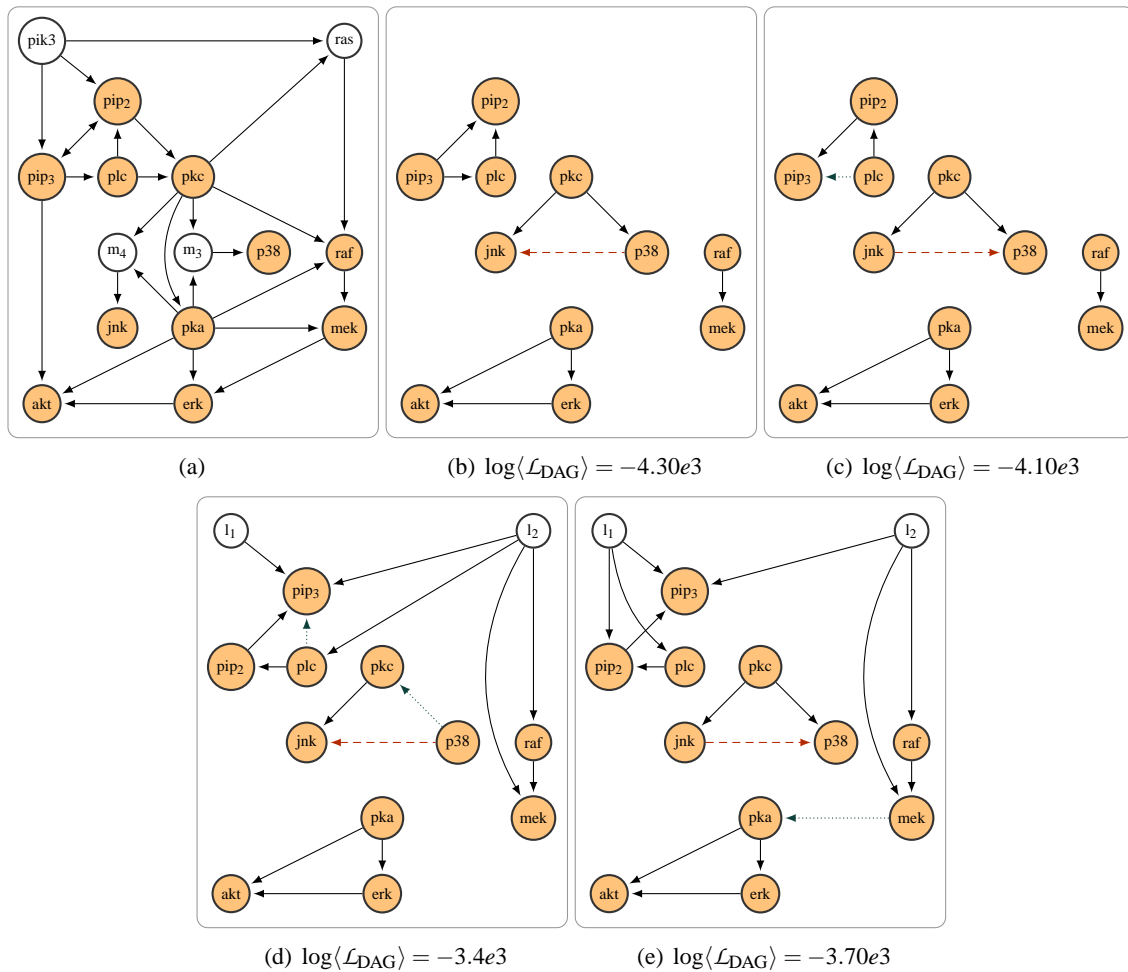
pik3
ras
$pip_2$
$pip_3$
plc
pkc
$m_4$
$m_3$
p38
raf
jnk
pka
mek
akt
erk

(a)

$pip_2$
$pip_3$
plc
pkc
jnk
p38
raf
mek
pka
akt
erk

(b) $\log\langle \mathcal{L}_{\text{DAG}} \rangle = -4.30e3$

$pip_2$
$pip_3$
plc
pkc
jnk
p38
raf
mek
pka
akt
erk

(c) $\log\langle \mathcal{L}_{\text{DAG}} \rangle = -4.10e3$

$l_1$
$l_2$
$pip_3$
$pip_2$
plc
pkc
jnk
p38
raf
mek
pka
akt
erk

(d) $\log\langle \mathcal{L}_{\text{DAG}} \rangle = -3.4e3$

$l_1$
$l_2$
$pip_3$
$pip_2$
plc
pkc
jnk
p38
raf
pka
mek
akt
erk

(e) $\log\langle \mathcal{L}_{\text{DAG}} \rangle = -3.70e3$